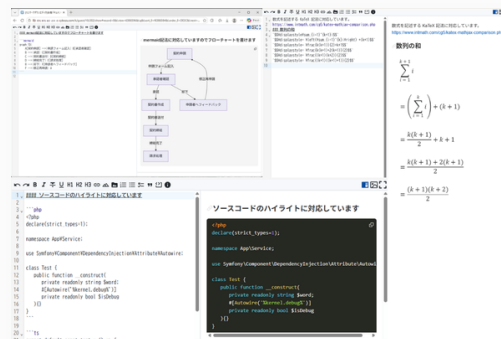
数式を記述する KaTeX 記法に対応しています。
https://www.intmath.com/cg5/katex-mathjax-comparison.php

数列の和

$\sum_{i=1}^{k+1} i$

$= \left(\sum_{i=1}^{k} i\right) + (k+1)$

$= \frac{k(k+1)}{2} + k + 1$

$= \frac{k(k+1) + 2(k+1)}{2}$

$= \frac{(k+1)(k+2)}{2}$

mermaid 記法に対応していますのでフローチャートを書けます

ソースコードのハイライトに対応しています

```php
<?php
declare(strict_types=1);

namespace App\Service;

use Symfony\Component\DependencyInjection\Attribute\Autowire;

class Test {
    public function __construct(
        private readonly string $word;
        #[Autowire('%kernel.debug%')]
        private readonly bool $isDebug
    ){}
}
```

### ソースコードのハイライトに対応しています

```php
<?php
declare(strict_types=1);

namespace App\Service;

use Symfony\Component\DependencyInjection\Attribute\Autowire;

class Test {
    public function __construct(
        private readonly string $word;
        #[Autowire('%kernel.debug%')]
        private readonly bool $isDebug
    ){}
}
```

```ts